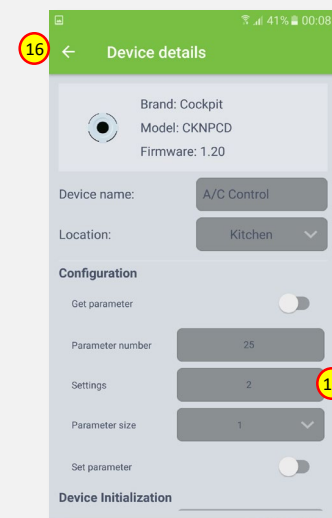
41% 00:08

16

Device details

Brand: Cockpit
Model: CKNPCD
Firmware: 1.20

Device name: A/C Control

Location: Kitchen

Configuration

Get parameter

Parameter number 25

Settings 2

1

Parameter size 1

Set parameter

Device Initialization